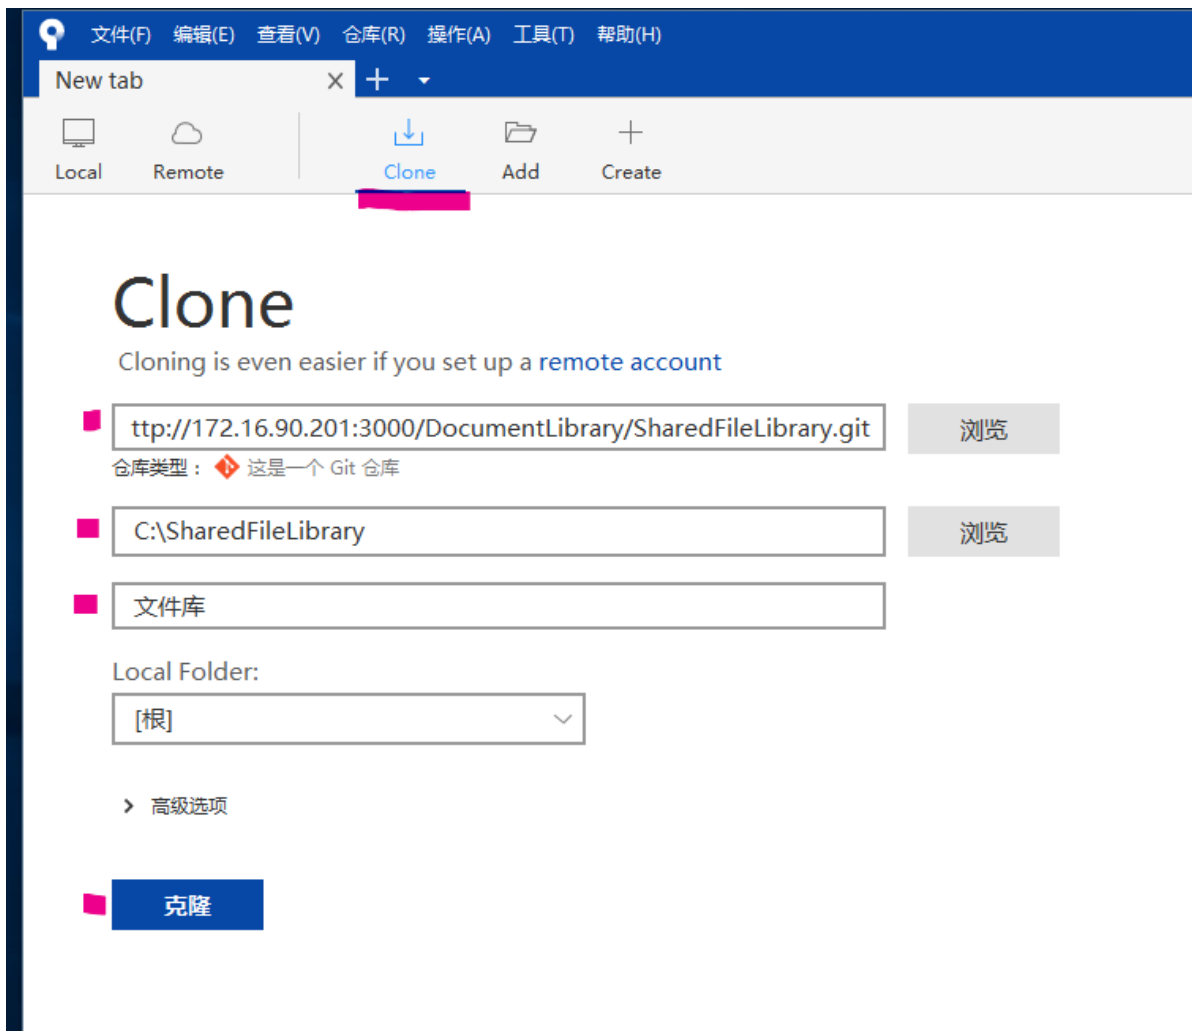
文件(F) 编辑(E) 查看(V) 仓库(R) 操作(A) 工具(T) 帮助(H)

New tab ×

Local Remote Clone Add Create

Clone

Cloning is even easier if you set up a remote account

ttp://172.16.90.201:3000/DocumentLibrary/SharedFileLibrary.git 浏览

仓库类型： 这是一个 Git 仓库

C:\SharedFileLibrary 浏览

文件库

Local Folder:

[根]

高级选项

克隆